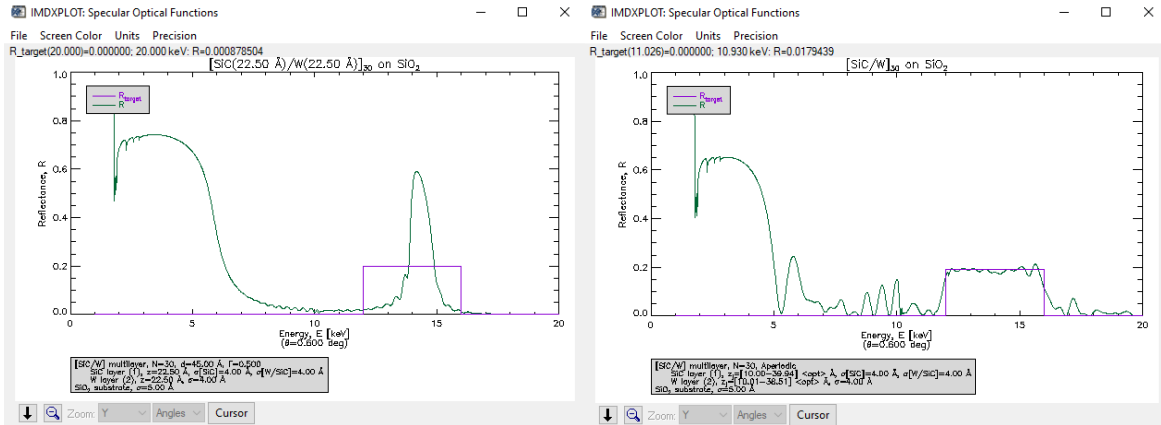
IMDXPLOT: Specular Optical Functions

File Screen Color Units Precision

R_target(20.000)=0.000000; 20.000 keV: R=0.000878504

$[SiC(22.50\ Å)/W(22.50\ Å)]_{30}$ on $SiO_2$

$R_{target}$
R

1.0
0.8
0.6
0.4
0.2
0.0

Reflectance, R

0 5 10 15 20

Energy, E [keV]
($\theta$=0.600 deg)

[SiC/W] multilayer, N=30, d=45.00 Å, Γ=0.500
SiC layer (1), z=22.50 Å, σ[SiC]=4.00 Å, σ[W/SiC]=4.00 Å
W layer (2), z=22.50 Å, σ=4.00 Å
$SiO_2$ substrate, σ=5.00 Å

Zoom: Y Angles Cursor

IMDXPLOT: Specular Optical Functions

File Screen Color Units Precision

R_target(11.026)=0.000000; 10.930 keV: R=0.0179439

$[SiC/W]_{30}$ on $SiO_2$

$R_{target}$
R

1.0
0.8
0.6
0.4
0.2
0.0

Reflectance, R

0 5 10 15 20

Energy, E [keV]
($\theta$=0.600 deg)

[SiC/W] multilayer, N=30, Aperiodic
SiC layer (1), $z_i$=[10.00–39.94] <opt> Å, σ[SiC]=4.00 Å, σ[W/SiC]=4.00 Å
W layer (2), $z_i$=[10.01–38.51] <opt> Å, σ=4.00 Å
$SiO_2$ substrate, σ=5.00 Å

Zoom: Y Angles Cursor